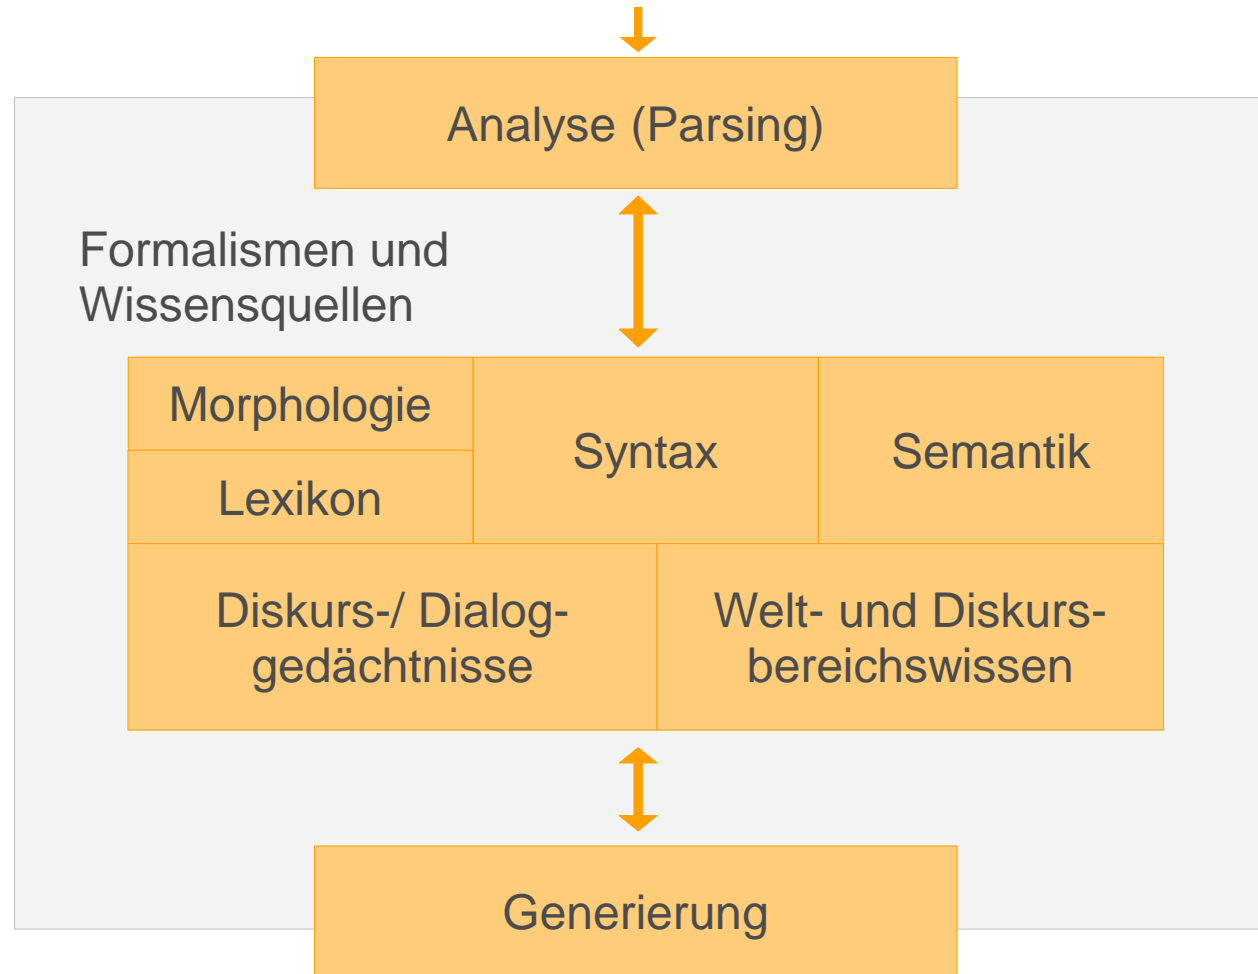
Analyse (Parsing)

Formalismen und Wissensquellen

| Morphologie | Syntax | Semantik |
|---|---|---|
| Lexikon | | |

| Diskurs-/ Dialoggedächtnisse | Welt- und Diskursbereichswissen |
|---|---|

Generierung